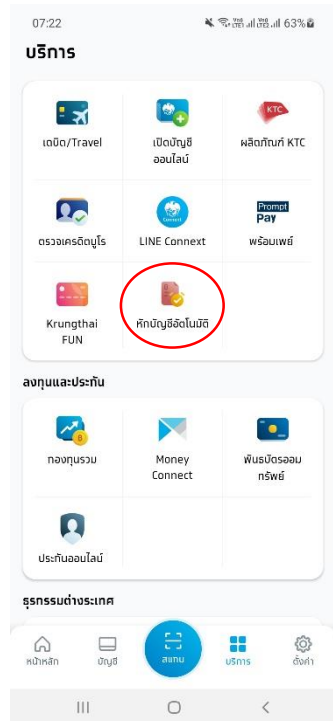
07:22 63%

บริการ

เดบิต/Travel

เปิดบัญชีออนไลน์

KTC
ผลิตภัณฑ์ KTC

ตรวจเครดิตบูโร

Connext
LINE Connext

Prompt Pay
พร้อมเพย์

Krungthai FUN

หักบัญชีอัตโนมัติ

ลงทุนและประกัน

กองทุนรวม

Money Connect

พันธบัตรออมทรัพย์

ประกันออนไลน์

ธุรกรรมต่างประเทศ

หน้าหลัก
บัญชี
สแกน
บริการ
ตั้งค่า